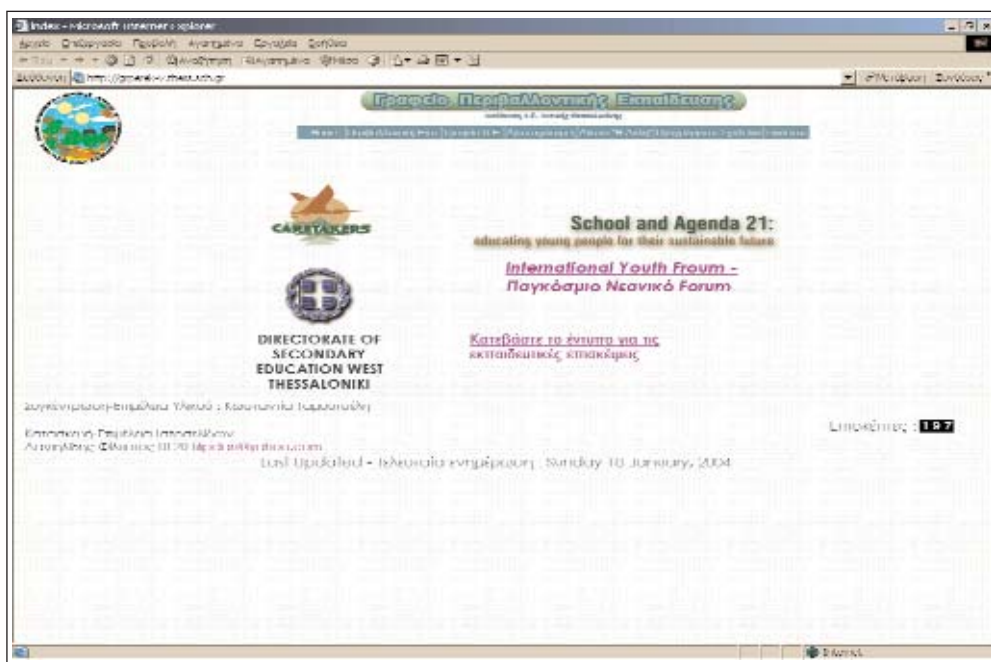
Index - Microsoft Internet Explorer

Αρχείο Επεξεργασία Προβολή Αγαπημένα Εργαλεία Βοήθεια

Διεύθυνση http://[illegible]

Γραφείο Περιβαλλοντικής Εκπαίδευσης

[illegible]

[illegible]

CARETAKERS

School and Agenda 21:

educating young people for their sustainable future

International Youth Froum - Παγκόσμιο Νεανικό Forum

DIRECTORATE OF SECONDARY EDUCATION WEST THESSALONIKI

Κατεβάστε το έντυπο για τις εκπαιδευτικές επισκέψεις

Συγκέντρωση-Επιμέλεια Υλικού : Κωνσταντία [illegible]

Επισκέπτες : 197

Κατασκευή-Σελίδας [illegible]

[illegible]

Last Updated - Τελευταία ενημέρωση : Sunday 18 January, 2004

Internet